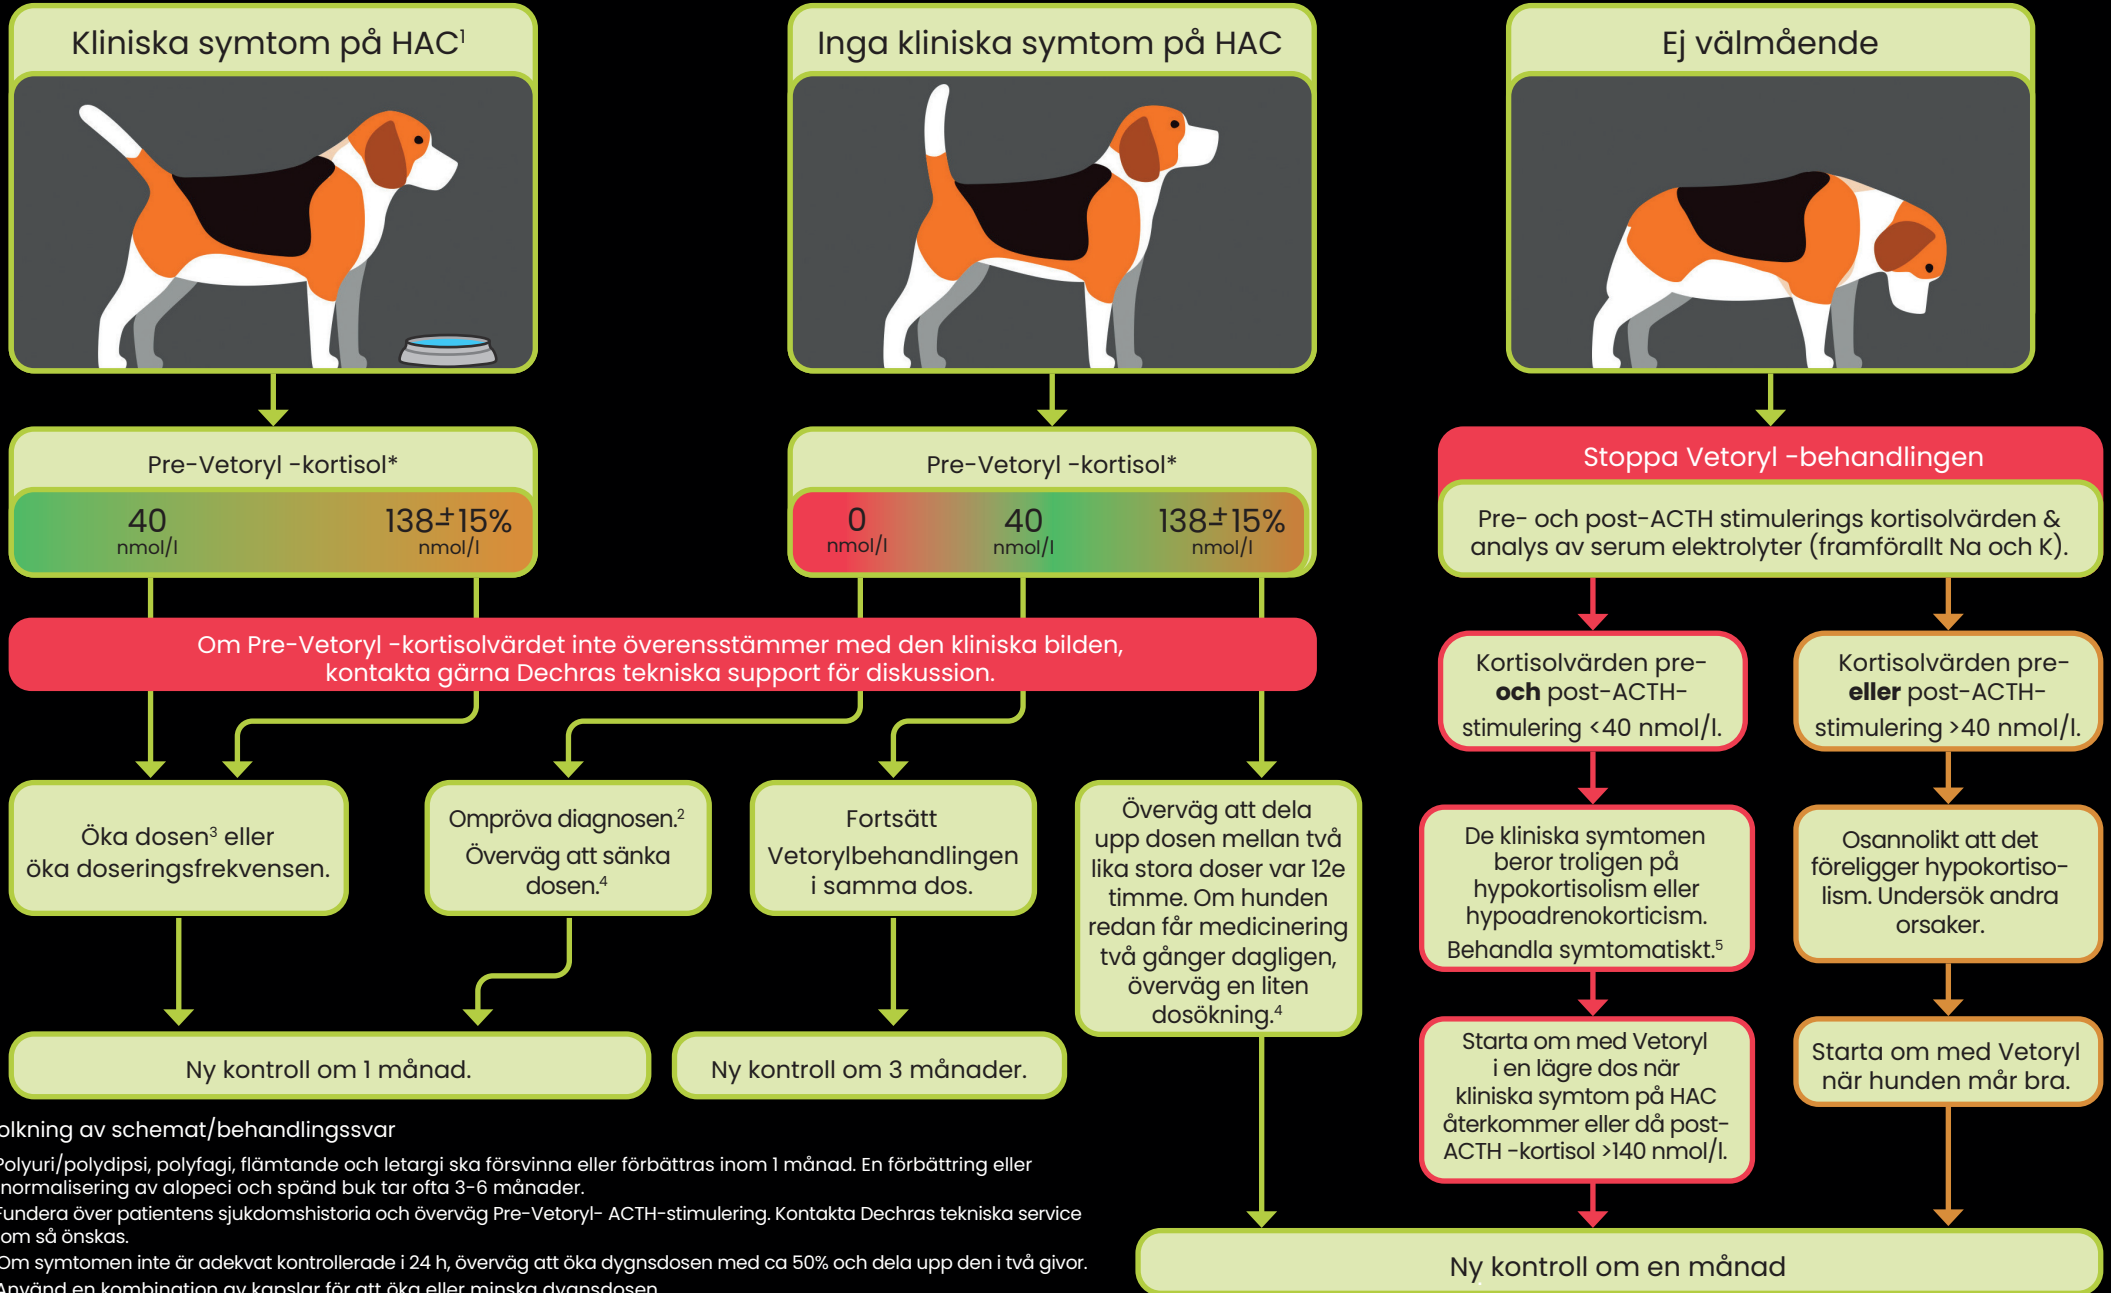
Kliniska symtom på HAC$^1$

Inga kliniska symtom på HAC

Ej välmående

Pre-Vetoryl -kortisol*

40 nmol/l

138±15% nmol/l

Pre-Vetoryl -kortisol*

0 nmol/l

40 nmol/l

138±15% nmol/l

Stoppa Vetoryl -behandlingen

Pre- och post-ACTH stimulerings kortisolvärden & analys av serum elektrolyter (framförallt Na och K).

Om Pre-Vetoryl -kortisolvärdet inte överensstämmer med den kliniska bilden, kontakta gärna Dechras tekniska support för diskussion.

Kortisolvärden pre- **och** post-ACTH-stimulering <40 nmol/l.

Kortisolvärden pre- **eller** post-ACTH-stimulering >40 nmol/l.

Öka dosen$^3$ eller öka doseringsfrekvensen.

Ompröva diagnosen.$^2$ Överväg att sänka dosen.$^4$

Fortsätt Vetorylbehandlingen i samma dos.

Överväg att dela upp dosen mellan två lika stora doser var 12e timme. Om hunden redan får medicinering två gånger dagligen, överväg en liten dosökning.$^4$

De kliniska symtomen beror troligen på hypokortisolism eller hypoadrenokorticism. Behandla symtomatiskt.$^5$

Osannolikt att det föreligger hypokortisolism. Undersök andra orsaker.

Starta om med Vetoryl i en lägre dos när kliniska symtom på HAC återkommer eller då post-ACTH -kortisol >140 nmol/l.

Starta om med Vetoryl när hunden mår bra.

Ny kontroll om 1 månad.

Ny kontroll om 3 månader.

Ny kontroll om en månad

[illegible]olkning av schemat/behandlingssvar
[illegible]Polyuri/polydipsi, polyfagi, flämtande och letargi ska försvinna eller förbättras inom 1 månad. En förbättring eller normalisering av alopeci och spänd buk tar ofta 3-6 månader.
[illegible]Fundera över patientens sjukdomshistoria och överväg Pre-Vetoryl- ACTH-stimulering. Kontakta Dechras tekniska service om så önskas.
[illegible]Om symtomen inte är adekvat kontrollerade i 24 h, överväg att öka dygnsdosen med ca 50% och dela upp den i två givor.
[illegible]Använd en kombination av kapslar för att öka eller minska dygnsdosen.